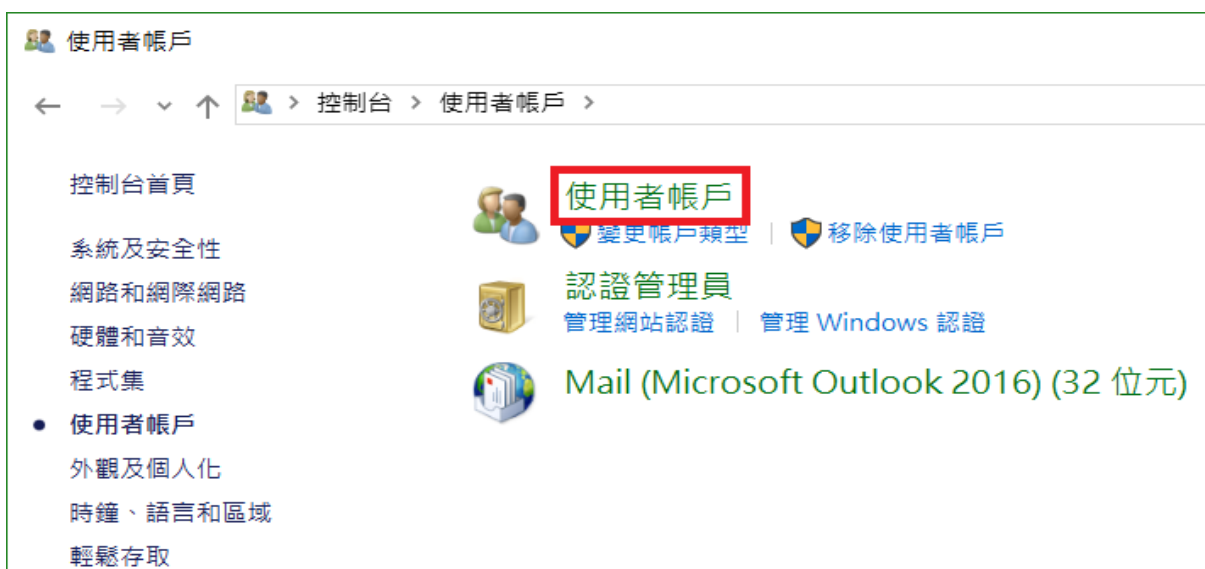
使用者帳戶

控制台 > 使用者帳戶 >

控制台首頁

系統及安全性
網路和網際網路
硬體和音效
程式集
使用者帳戶
外觀及個人化
時鐘、語言和區域
輕鬆存取

使用者帳戶
變更帳戶類型 | 移除使用者帳戶

認證管理員
管理網站認證 | 管理 Windows 認證

Mail (Microsoft Outlook 2016) (32 位元)